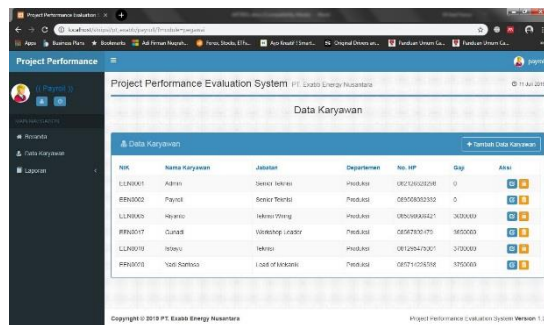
Project Performance Evaluation | ×

localhost/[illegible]

Apps Business Plans Bookmarks Adi Firman Nugroh... Forex, Stocks, ETFs... Ayo Kreatif | Smart... Original Drivers an... Panduan Umum Ca... Panduan Umum Ca...

Project Performance ≡

Payroll

Beranda
Data Karyawan
Laporan

Project Performance Evaluation System PT. Exabb Energy Nusantara

Data Karyawan

Data Karyawan

+ Tambah Data Karyawan

| NIK | Nama Karyawan | Jabatan | Departemen | No. HP | Gaji | Aksi |
|---|---|---|---|---|---|---|
| EEN0001 | Admin | Senior Teknisi | Produksi | 082126538200 | 0 | |
| EEN0002 | Payroll | Senior Teknisi | Produksi | 085068982382 | 0 | |
| EEN0005 | Riyanto | Teknisi Wiring | Produksi | 085688089421 | 3000000 | |
| EEN0007 | Gunadi | Workshop Leader | Produksi | 08567800479 | 3650000 | |
| EEN0010 | Iskaryo | Teknisi | Produksi | 081266475301 | 3700000 | |
| EEN0008 | Yadi Santosa | Lead of Mekanik | Produksi | 085710208388 | 3250000 | |

Copyright © 2019 PT. Exabb Energy Nusantara

Project Performance Evaluation System Version 1.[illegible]